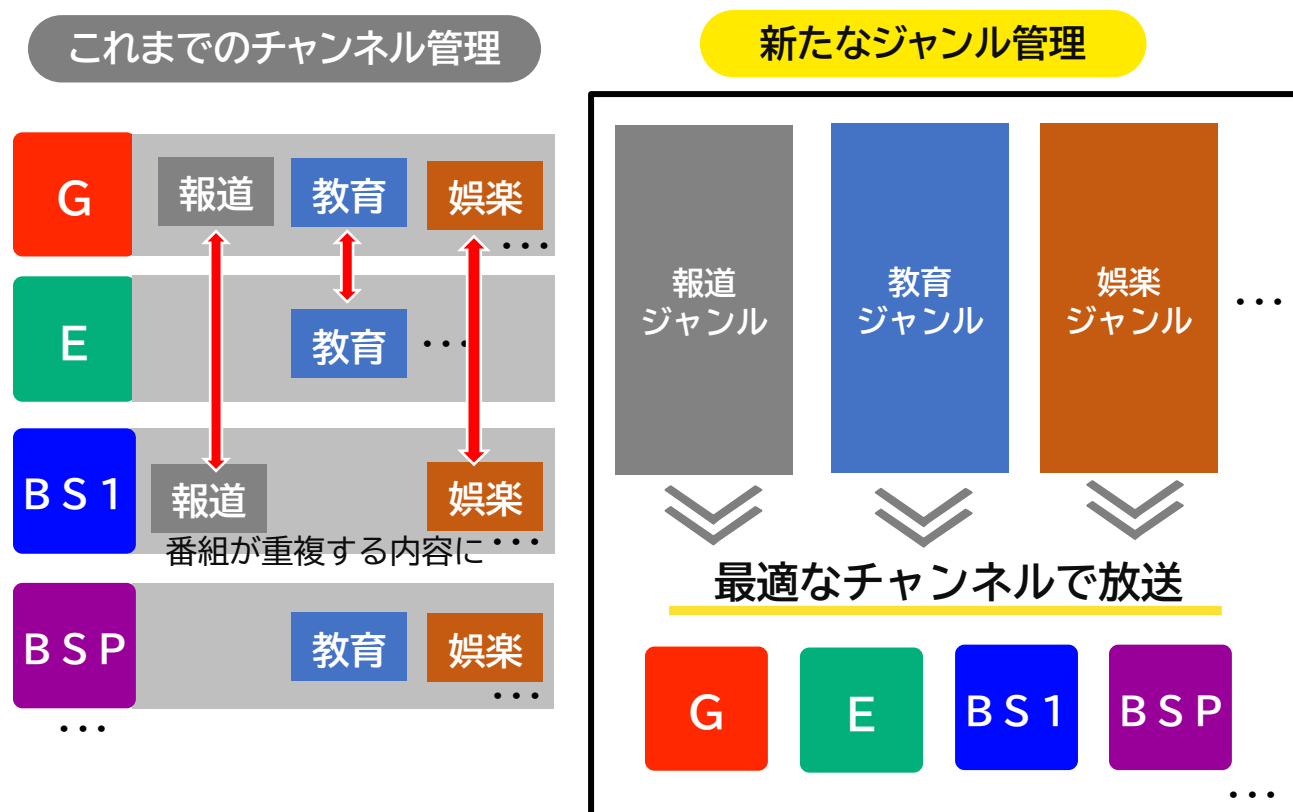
これまでのチャンネル管理

G
報道
教育
娯楽
・・・

E
教育
・・・

BS1
報道
娯楽
・・・
番組が重複する内容に

BSP
教育
娯楽
・・・

・・・

新たなジャンル管理

報道ジャンル
教育ジャンル
娯楽ジャンル
・・・

最適なチャンネルで放送

G
E
BS1
BSP
・・・